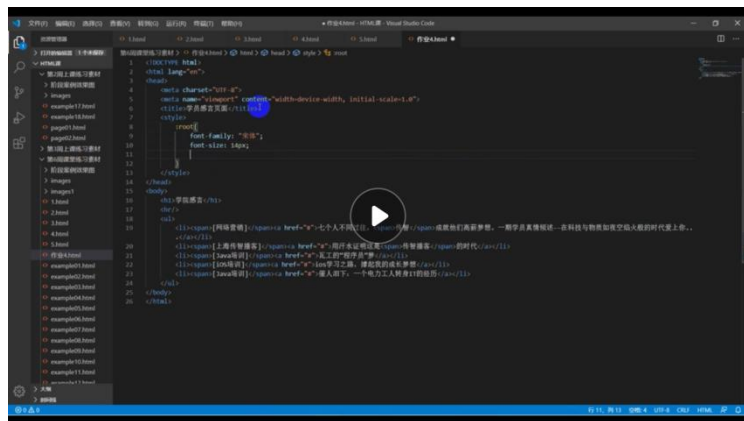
文件(F) 编辑(E) 选择(S) 查看(V) 转到(G) 运行(R) 终端(T) 帮助(H)

● 作业4.html - HTML课 - Visual Studio Code

资源管理器

1.html 2.html 3.html 4.html 5.html 作业4.html ●

> 打开的编辑器 1个未保存

∨ HTML课

∨ 第2周上课练习素材

> 前段案例效果图

> images

example17.html

example18.html

page01.html

page02.html

> 第3周上课练习素材

∨ 第4周课堂练习素材

> 前段案例效果图

> images

> images1

1.html

2.html

3.html

4.html

5.html

作业4.html

example01.html

example02.html

example03.html

example04.html

example05.html

example06.html

example07.html

example08.html

example09.html

example10.html

example11.html

> 大纲

> 时间线

```
1   <!DOCTYPE html>
2   <html lang="en">
3   <head>
4       <meta charset="UTF-8">
5       <meta name="viewport" content="width=device-width, initial-scale=1.0">
6       <title>学员感言页面</title>
7       <style>
8           :root{
9               font-family: "宋体";
10              font-size: 14px;
11
12          }
13      </style>
14  </head>
15  <body>
16      <h1>学员感言</h1>
17      <hr/>
18      <ul>
19          <li><span>[网络营销]</span><a href="#">七个人不同过往，<span>共同</span>成就他们高薪梦想。一期学员真情阐述——在科技与物质如在空前火般的时代更上市...
            </a></li>
20          <li><span>[上海传智播客]</span><a href="#">用行动证明选择<span>传智播客</span>的时代</a></li>
21          <li><span>[Java培训]</span><a href="#">见工的"程序员"梦</a></li>
22          <li><span>[iOS培训]</span><a href="#">iOS学习之路，嫁起我的成长梦想</a></li>
23          <li><span>[Java培训]</span><a href="#">俯人间下，一个电力工人转身IT的经历</a></li>
24      </ul>
25  </body>
26  </html>
```

行 11, 列 13 空格: 4 UTF-8 CRLF HTML